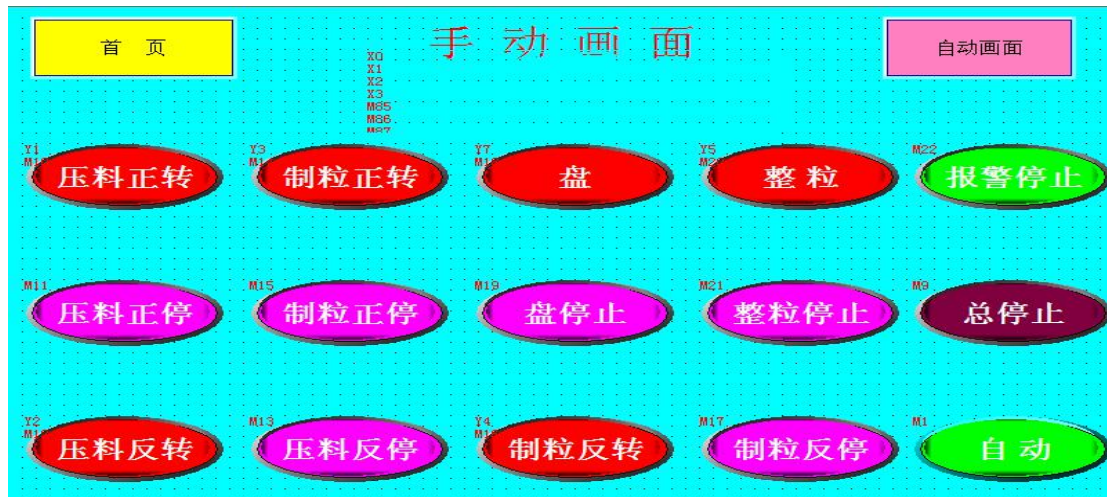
首 页

手动画面

自动画面

X0
X1
X2
X3
M85
M86
M87

Y1
M1
压料正转

Y3
M1
制粒正转

Y7
M1
盘

Y5
M2
整粒

M22
报警停止

M11
压料正停

M15
制粒正停

M19
盘停止

M21
整粒停止

M9
总停止

Y2
M1
压料反转

M13
压料反停

Y4
M1
制粒反转

M17
制粒反停

M1
自动